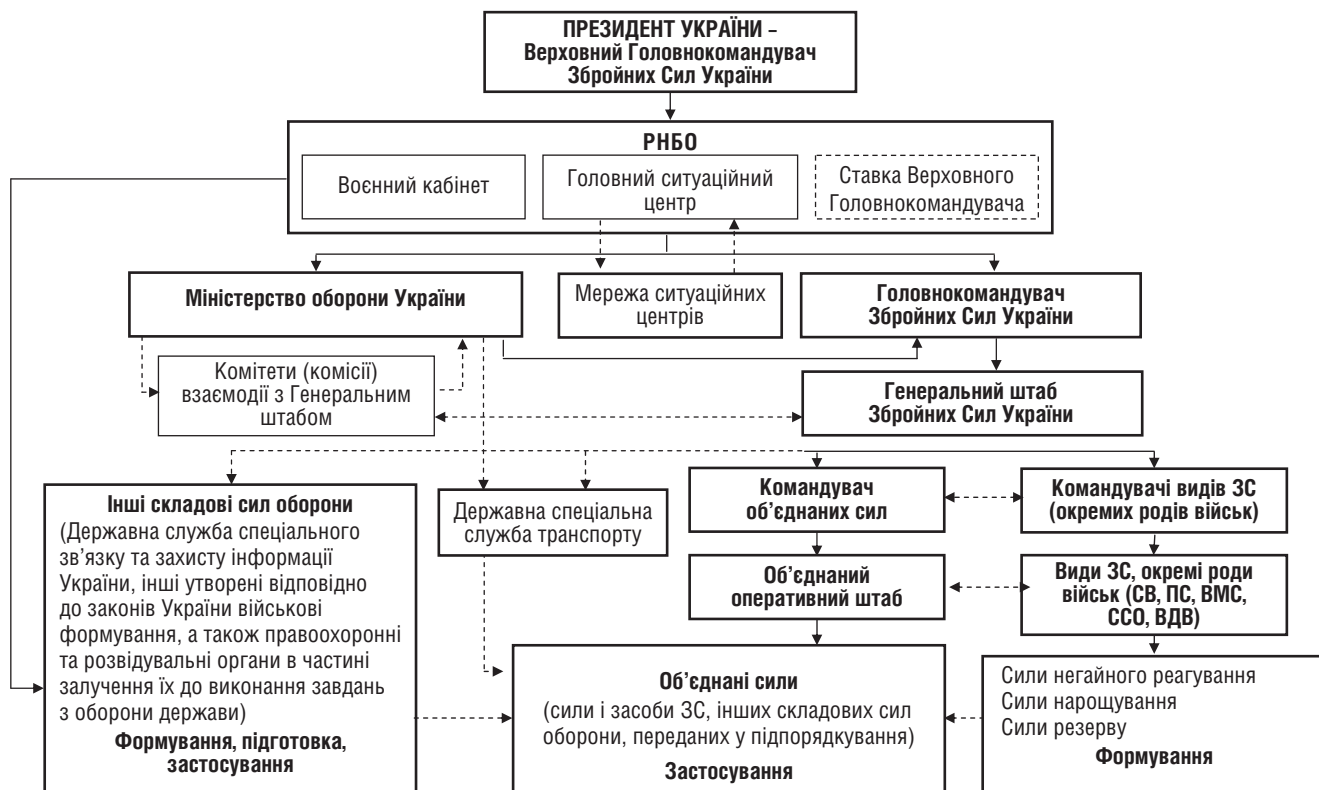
ПРЕЗИДЕНТ УКРАЇНИ – Верховний Головнокомандувач Збройних Сил України

РНБО

Воєнний кабінет

Головний ситуаційний центр

Ставка Верховного Головнокомандувача

Міністерство оборони України

Мережа ситуаційних центрів

Головнокомандувач Збройних Сил України

Комітети (комісії) взаємодії з Генеральним штабом

Генеральний штаб Збройних Сил України

Інші складові сил оборони
(Державна служба спеціального зв'язку та захисту інформації України, інші утворені відповідно до законів України військові формування, а також правоохоронні та розвідувальні органи в частині залучення їх до виконання завдань з оборони держави)
Формування, підготовка, застосування

Державна спеціальна служба транспорту

Командувач об'єднаних сил

Командувачі видів ЗС (окремих родів військ)

Об'єднаний оперативний штаб

Види ЗС, окремі роди військ (СВ, ПС, ВМС, ССО, ВДВ)

Об'єднані сили
(сили і засоби ЗС, інших складових сил оборони, переданих у підпорядкування)
Застосування

Сили негайного реагування
Сили нарощування
Сили резерву
Формування